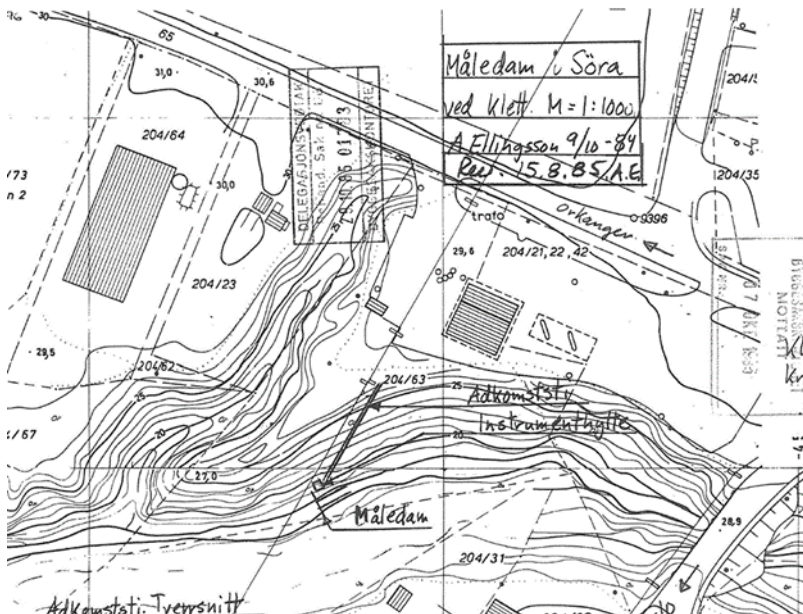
76 30

65

31,0

30,6

204/64

/73
n 2

30,0

204/23

28,5

204/62

:/67

27,0

Måledam i Söra
ved Klett. M=1:1000
A.Ellingsson 9/10-84
Rev. 15.8.85 A.E.

DELEGASJONSMYNDIGHET
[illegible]
27.10.85 017183
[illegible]

trafo

Orkanger

9396

204/5

204/35

29,6

204/21, 22, 42

204/63

Adkomststi
Instrumenthytte

25

20

Måledam

204/31

28,9

BYGGESAKKONTORET
MOTTATT
07 OKT 1985

Kl
Kr

Adkomststi. Tverrsnitt